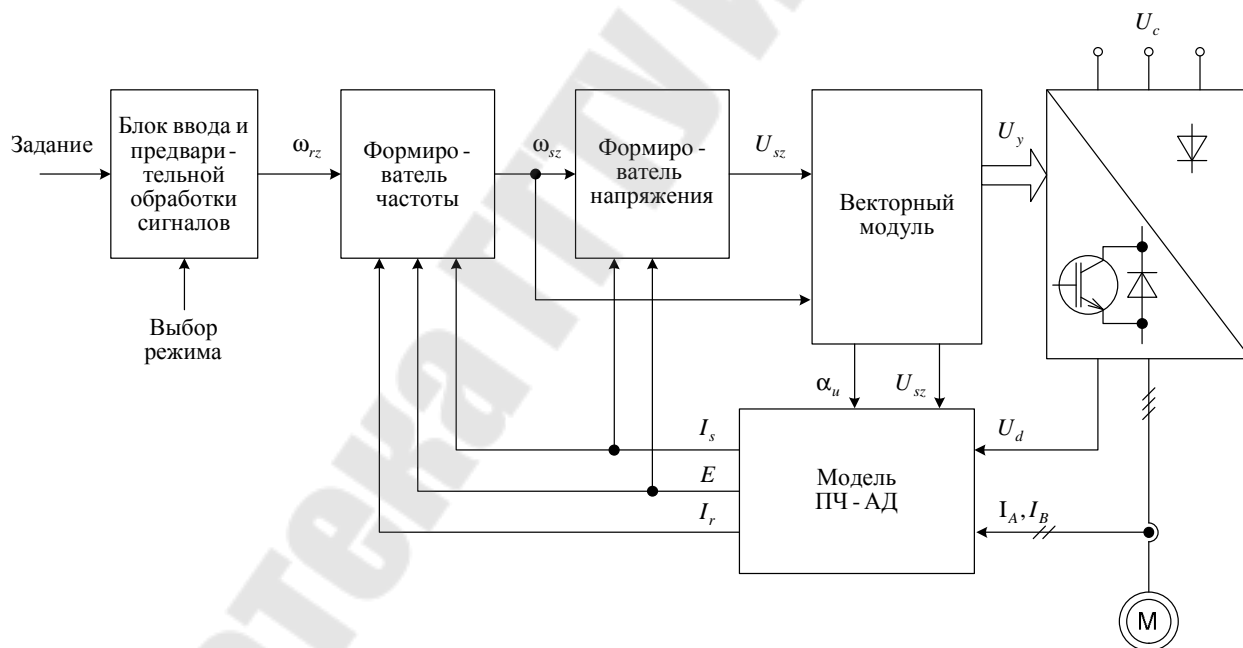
$U_c$

Задание

Блок ввода и предварительной обработки сигналов

Выбор режима

$\omega_{rz}$

Формирователь частоты

$\omega_{sz}$

Формирователь напряжения

$U_{sz}$

Векторный модуль

$U_y$

$\alpha_u$

$U_{sz}$

$I_s$

$E$

$I_r$

Модель ПЧ - АД

$U_d$

$I_A, I_B$

M